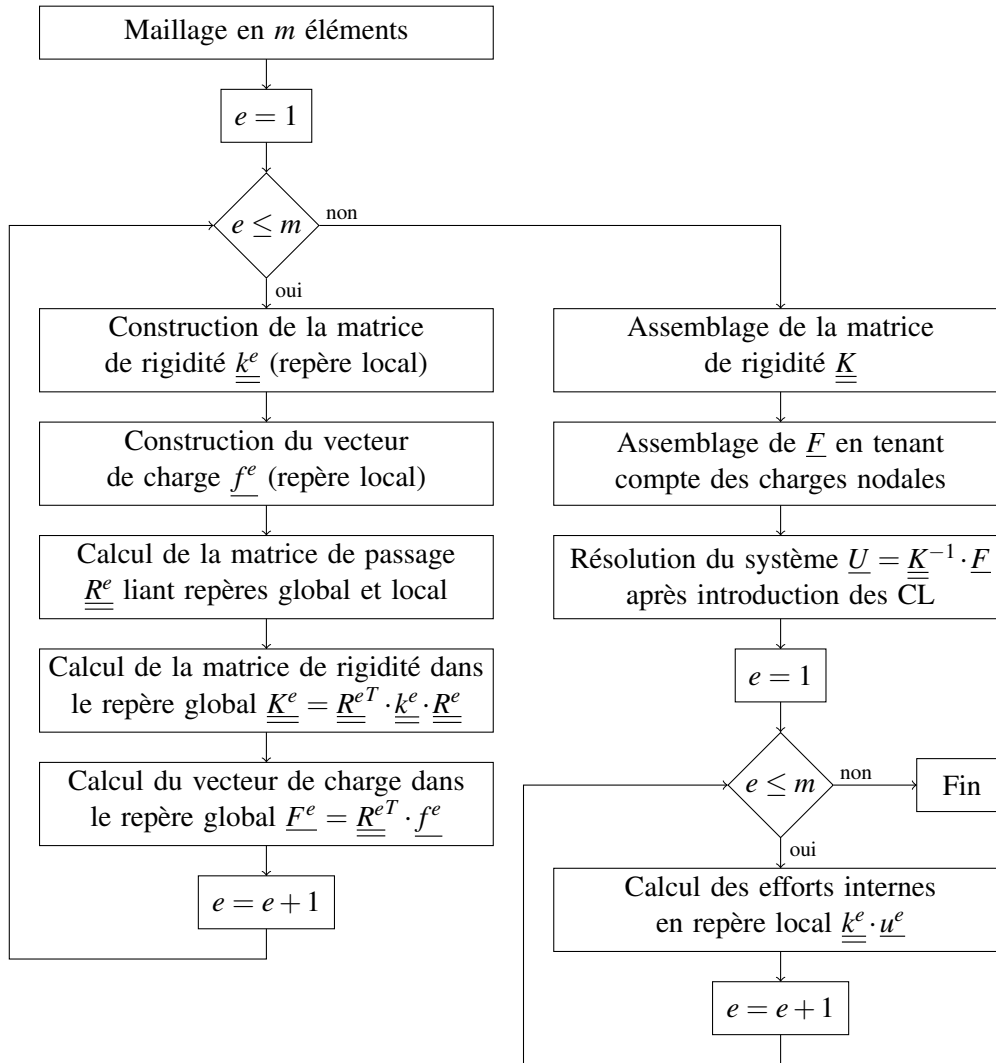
Maillage en $m$ éléments

$e = 1$

$e \leq m$

non

oui

Construction de la matrice de rigidité $\underline{\underline{k^e}}$ (repère local)

Construction du vecteur de charge $\underline{f^e}$ (repère local)

Calcul de la matrice de passage $\underline{\underline{R^e}}$ liant repères global et local

Calcul de la matrice de rigidité dans le repère global $\underline{\underline{K^e}} = \underline{\underline{R^e}}^T \cdot \underline{\underline{k^e}} \cdot \underline{\underline{R^e}}$

Calcul du vecteur de charge dans le repère global $\underline{F^e} = \underline{\underline{R^e}}^T \cdot \underline{f^e}$

$e = e + 1$

Assemblage de la matrice de rigidité $\underline{\underline{K}}$

Assemblage de $\underline{F}$ en tenant compte des charges nodales

Résolution du système $\underline{U} = \underline{\underline{K}}^{-1} \cdot \underline{F}$ après introduction des CL

$e = 1$

$e \leq m$

non

Fin

oui

Calcul des efforts internes en repère local $\underline{\underline{k^e}} \cdot \underline{u^e}$

$e = e + 1$